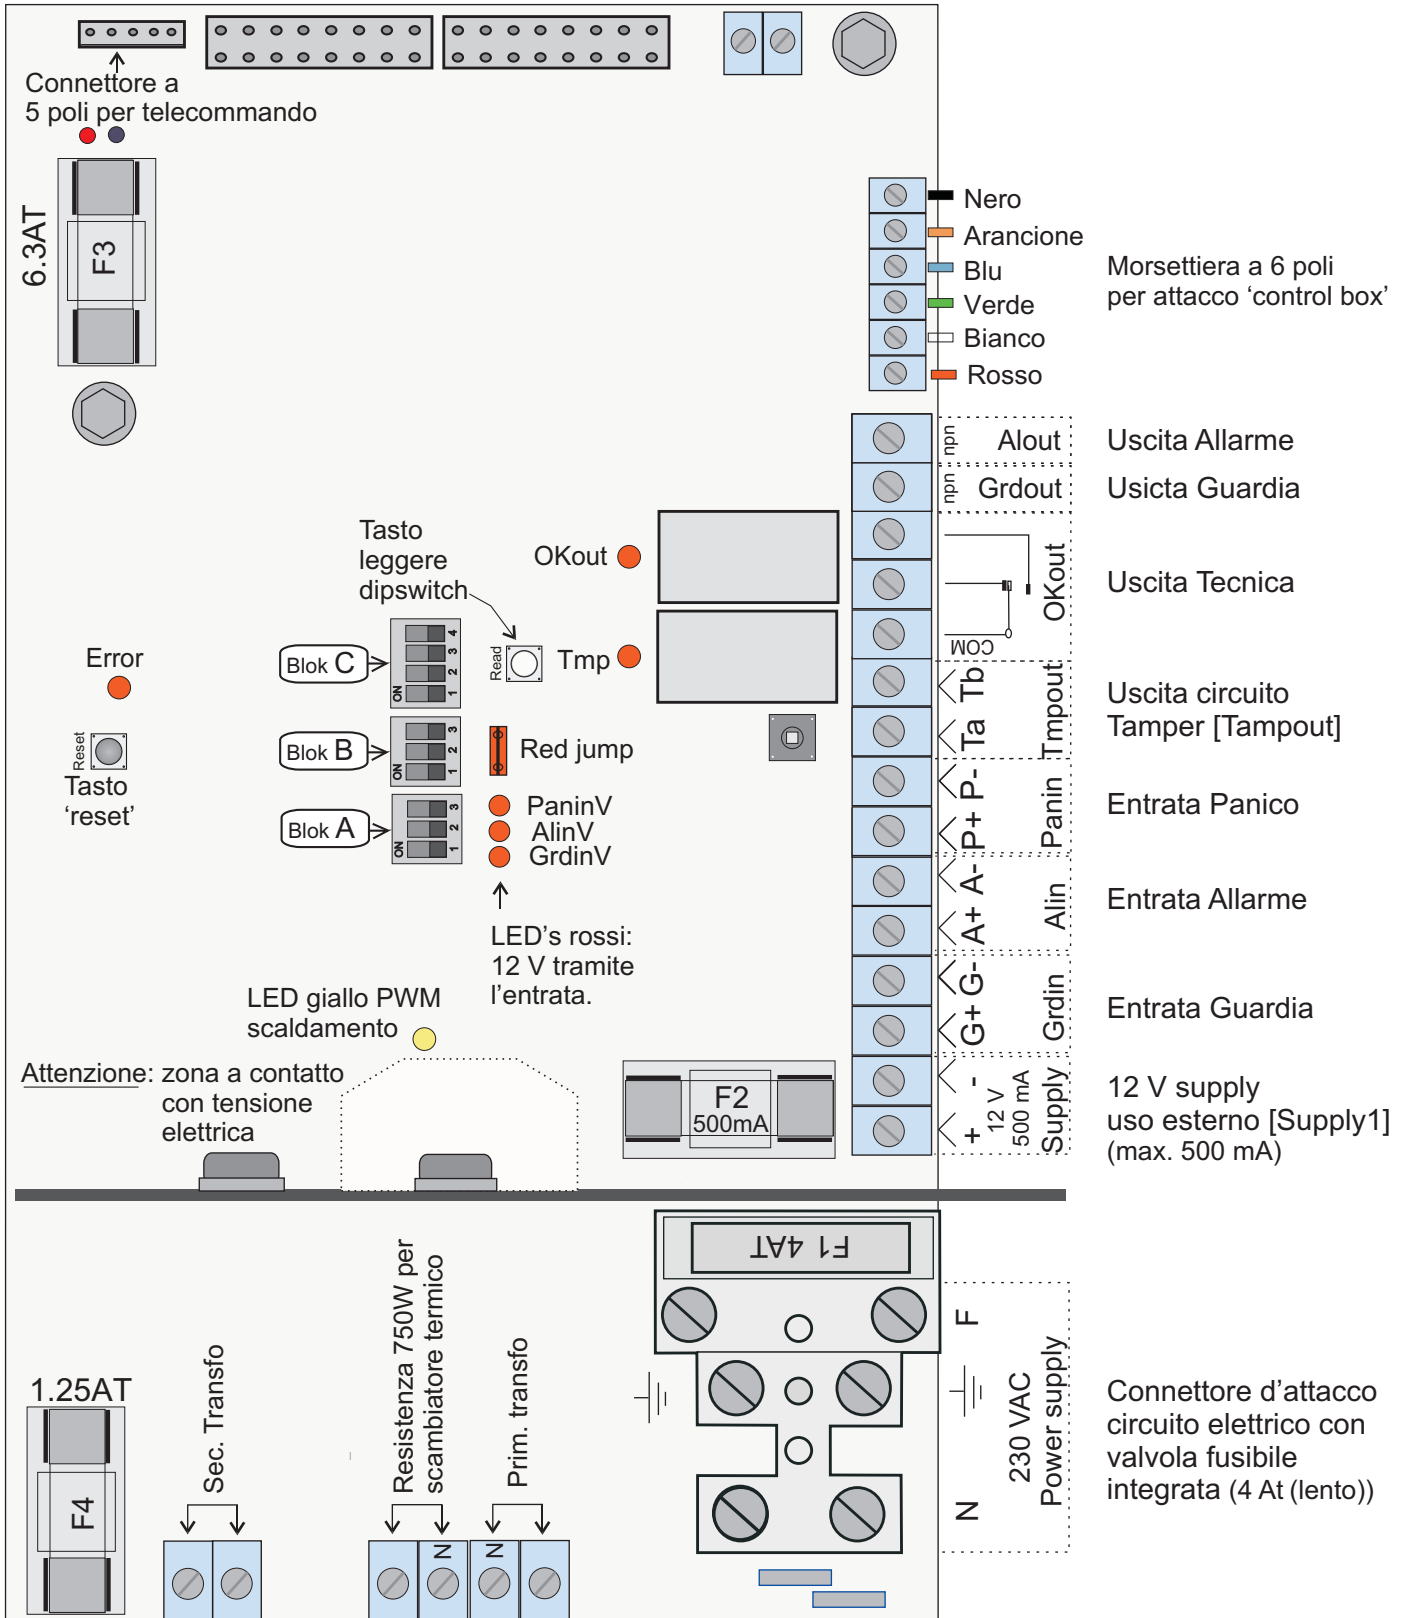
Connettore a
5 poli per telecommando

6.3AT
F3

Nero
Arancione
Blu
Verde
Bianco
Rosso

Morsettiera a 6 poli
per attacco ‘control box’

npn Alout
Uscita Allarme

npn Grdout
Usicta Guardia

OKout
COM
Uscita Tecnica

Tasto
leggere
dipswitch

OKout

Tmp
Read

Error

Blok C
Blok B
Blok A

Reset
Tasto
‘reset’

Red jump

PaninV
AlinV
GrdinV

LED’s rossi:
12 V tramite
l’entrata.

Tb
Ta
Tmpout
Uscita circuito
Tamper [Tampout]

P-
P+
Panin
Entrata Panico

A-
A+
Alin
Entrata Allarme

G-
G+
Grdin
Entrata Guardia

LED giallo PWM
scaldamento

Attenzione: zona a contatto
con tensione
elettrica

F2
500mA

-
+
12 V
500 mA
Supply
12 V supply
uso esterno [Supply1]
(max. 500 mA)

F1 4AT

F
N
230 VAC
Power supply

Connettore d’attacco
circuito elettrico con
valvola fusibile
integrata (4 At (lento))

1.25AT
F4

Sec. Transfo

Resistenza 750W per
scambiatore termico

Prim. transfo

N
N